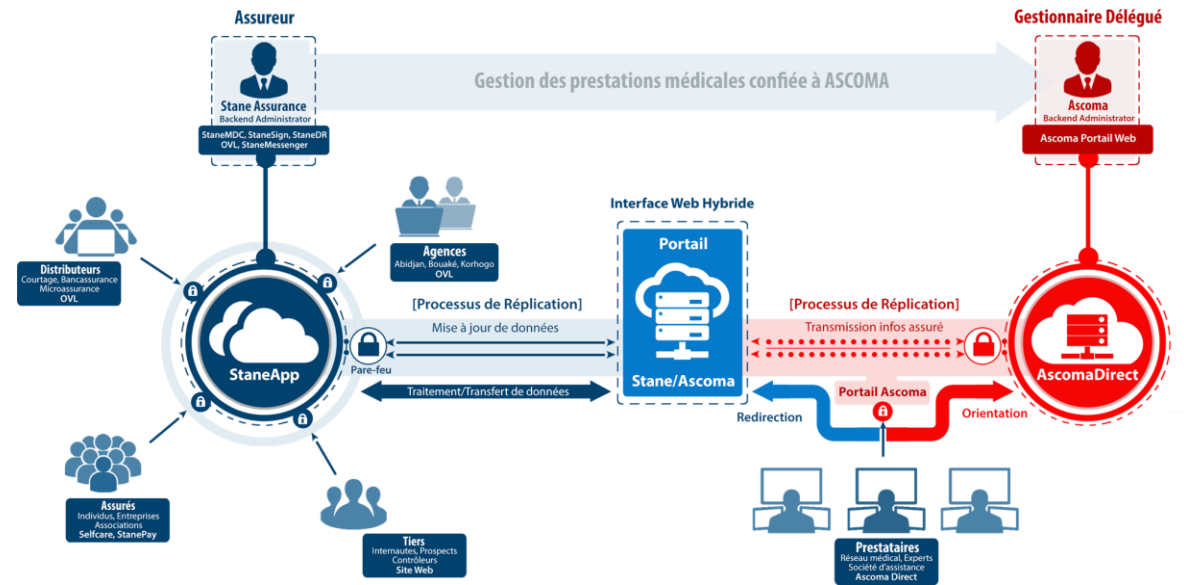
Assureur

Stane Assurance
Backend Administrator

StaneMDC, StaneSign, StaneDR
OVL, StaneMessenger

Gestion des prestations médicales confiée à ASCOMA

Gestionnaire Délégué

Ascoma
Backend Administrator

Ascoma Portail Web

Distributeurs
Courtage, Bancassurance
Microassurance
OVL

Agences
Abidjan, Bouaké, Korhogo
OVL

Interface Web Hybride

Portail

Stane/Ascoma

[Processus de Réplication]

Mise à jour de données

Pare-feu

Traitement/Transfert de données

StaneApp

[Processus de Réplication]

Transmission infos assuré

AscomaDirect

Portail Ascoma

Redirection

Orientation

Assurés
Individus, Entreprises
Associations
Selfcare, StanePay

Tiers
Internautes, Prospects
Contrôleurs
Site Web

Prestataires
Réseau médical, Experts
Société d'assistance
Ascoma Direct